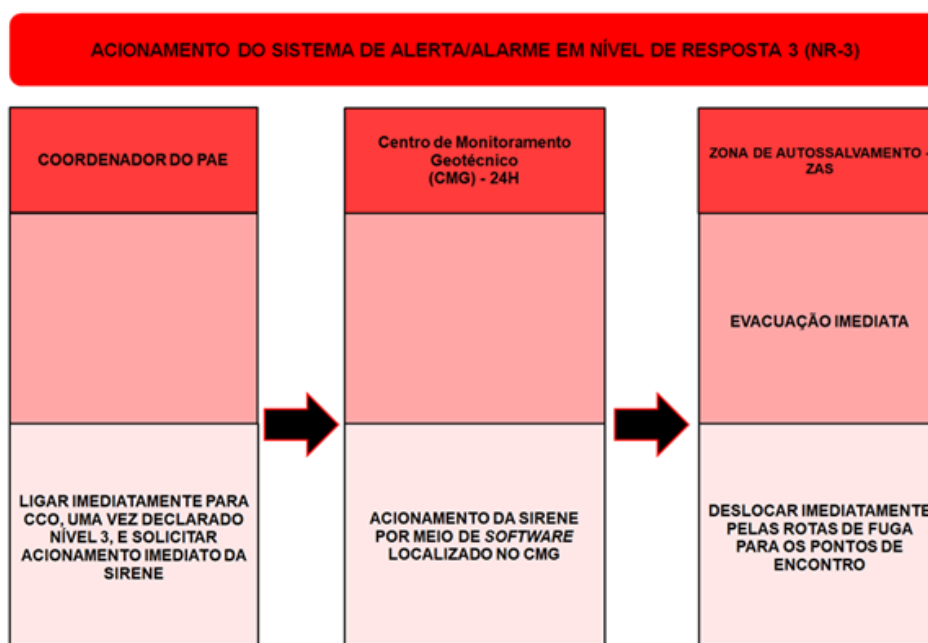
ACIONAMENTO DO SISTEMA DE ALERTA/ALARME EM NÍVEL DE RESPOSTA 3 (NR-3)

COORDENADOR DO PAE

LIGAR IMEDIATAMENTE PARA CCO, UMA VEZ DECLARADO NÍVEL 3, E SOLICITAR ACIONAMENTO IMEDIATO DA SIRENE

Centro de Monitoramento Geotécnico (CMG) - 24H

ACIONAMENTO DA SIRENE POR MEIO DE *SOFTWARE* LOCALIZADO NO CMG

ZONA DE AUTOSSALVAMENTO - ZAS

EVACUAÇÃO IMEDIATA

DESLOCAR IMEDIATAMENTE PELAS ROTAS DE FUGA PARA OS PONTOS DE ENCONTRO